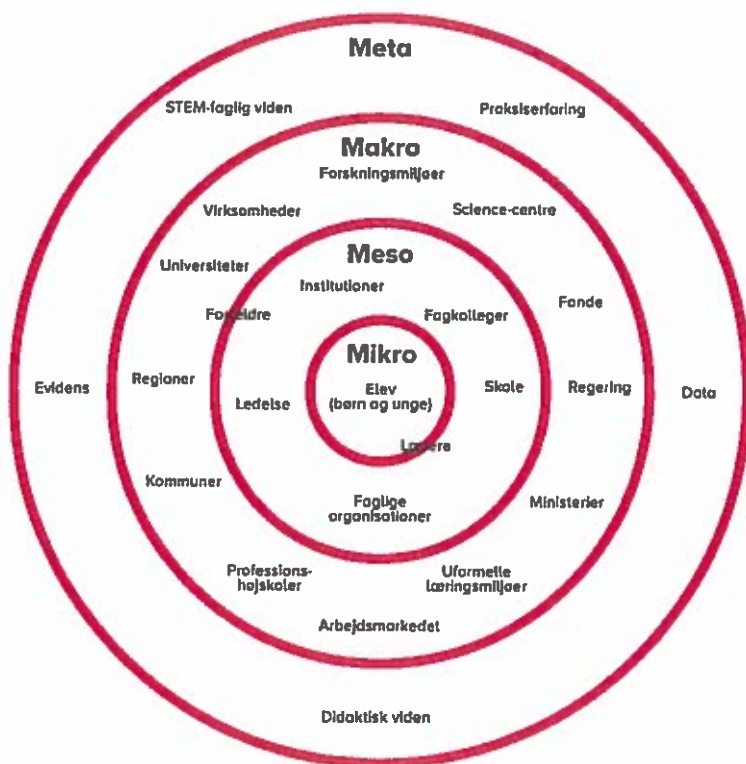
Meta

STEM-faglig viden

Praksiserfaring

Makro

Forskningsmiljøer

Virksomheder

Science-centre

Meso

Universiteter

Institutioner

Forældre

Fagkolleger

Fonde

Mikro

Evidens

Regioner

Ledelse

Elev (børn og unge)

Skole

Regering

Data

Lærere

Kommuner

Faglige organisationer

Ministerier

Professionshøjskoler

Uformelle læringsmiljøer

Arbejdsmarkedet

Didaktisk viden